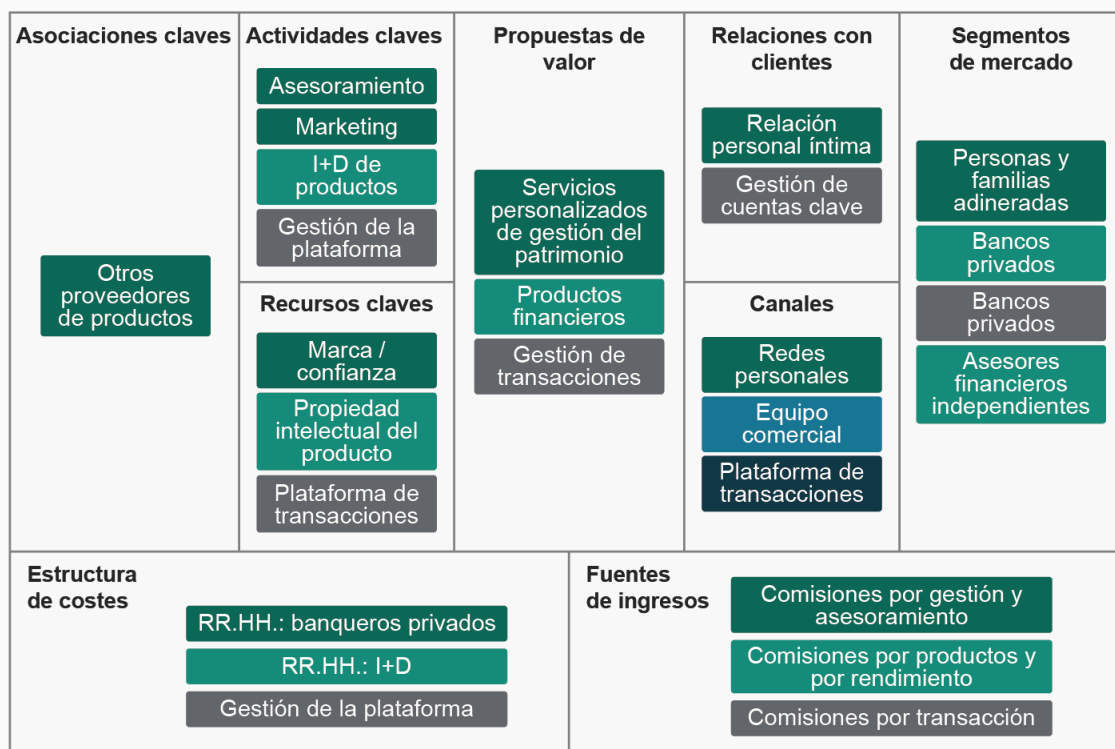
Asociaciones claves

Otros proveedores de productos

Actividades claves

Asesoramiento

Marketing

I+D de productos

Gestión de la plataforma

Recursos claves

Marca / confianza

Propiedad intelectual del producto

Plataforma de transacciones

Propuestas de valor

Servicios personalizados de gestión del patrimonio

Productos financieros

Gestión de transacciones

Relaciones con clientes

Relación personal íntima

Gestión de cuentas clave

Canales

Redes personales

Equipo comercial

Plataforma de transacciones

Segmentos de mercado

Personas y familias adineradas

Bancos privados

Bancos privados

Asesores financieros independientes

Estructura de costes

RR.HH.: banqueros privados

RR.HH.: I+D

Gestión de la plataforma

Fuentes de ingresos

Comisiones por gestión y asesoramiento

Comisiones por productos y por rendimiento

Comisiones por transacción